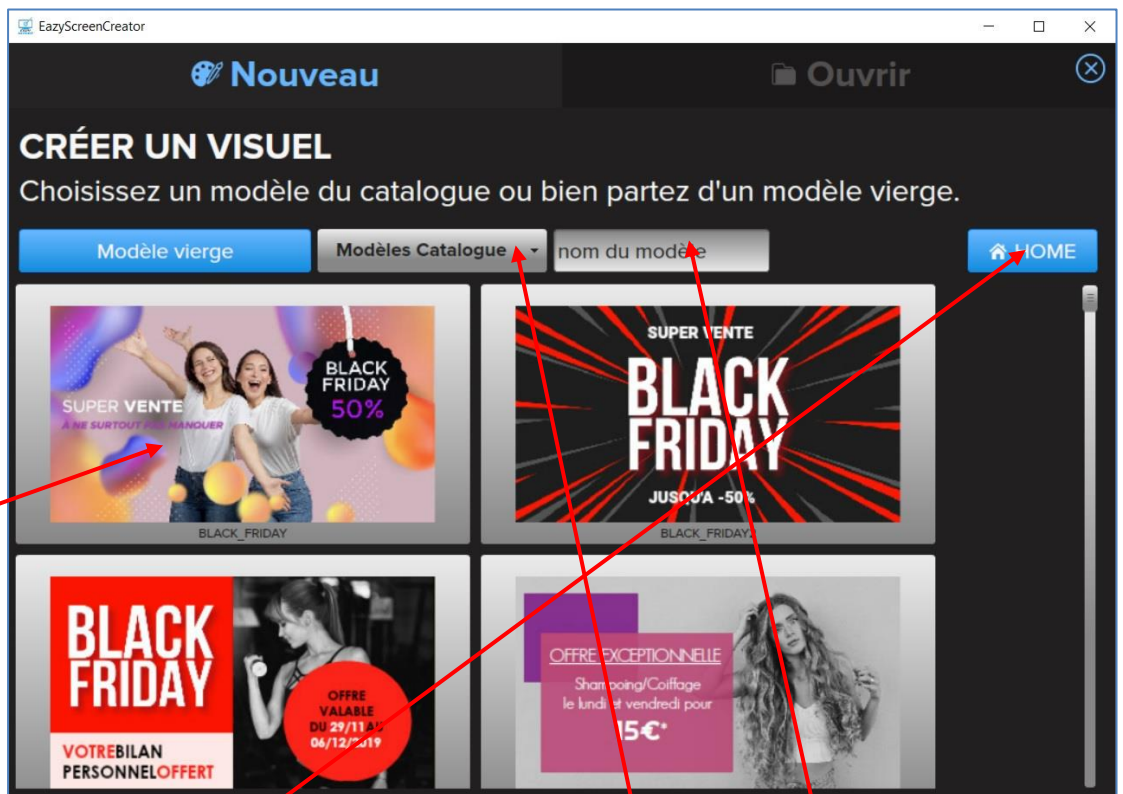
EazyScreenCreator

Nouveau

Ouvrir

CRÉER UN VISUEL

Choisissez un modèle du catalogue ou bien partez d'un modèle vierge.

Modèle vierge

Modèles Catalogue

nom du modèle

HOME

SUPER VENTE

À NE SURTOUT PAS MANQUER

BLACK FRIDAY 50%

BLACK_FRIDAY

SUPER VENTE

BLACK FRIDAY

JUSQU'A -50%

BLACK_FRIDAY2

BLACK FRIDAY

VOTREBILAN PERSONNELOFFERT

OFFRE VALABLE DU 29/11 AU 06/12/2019

OFFRE EXCEPTIONNELLE

Shampoing/Coiffage le lundi et vendredi pour

15€*